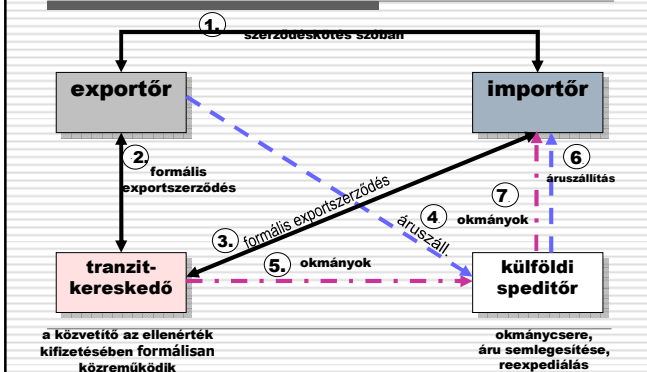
1.
szerződéskötés szóban

exportőr

importőr

2.
formális exportszerződés

6
áruszállítás

7
okmányok

formális exportszerződés

4
áruszáll.

3.

5.
okmányok

tranzit-kereskedő

külföldi speditőr

a közvetítő az ellenérték kifizetésében formálisan közreműködik

okmánycsere, áru semlegesítése, reexpediálás